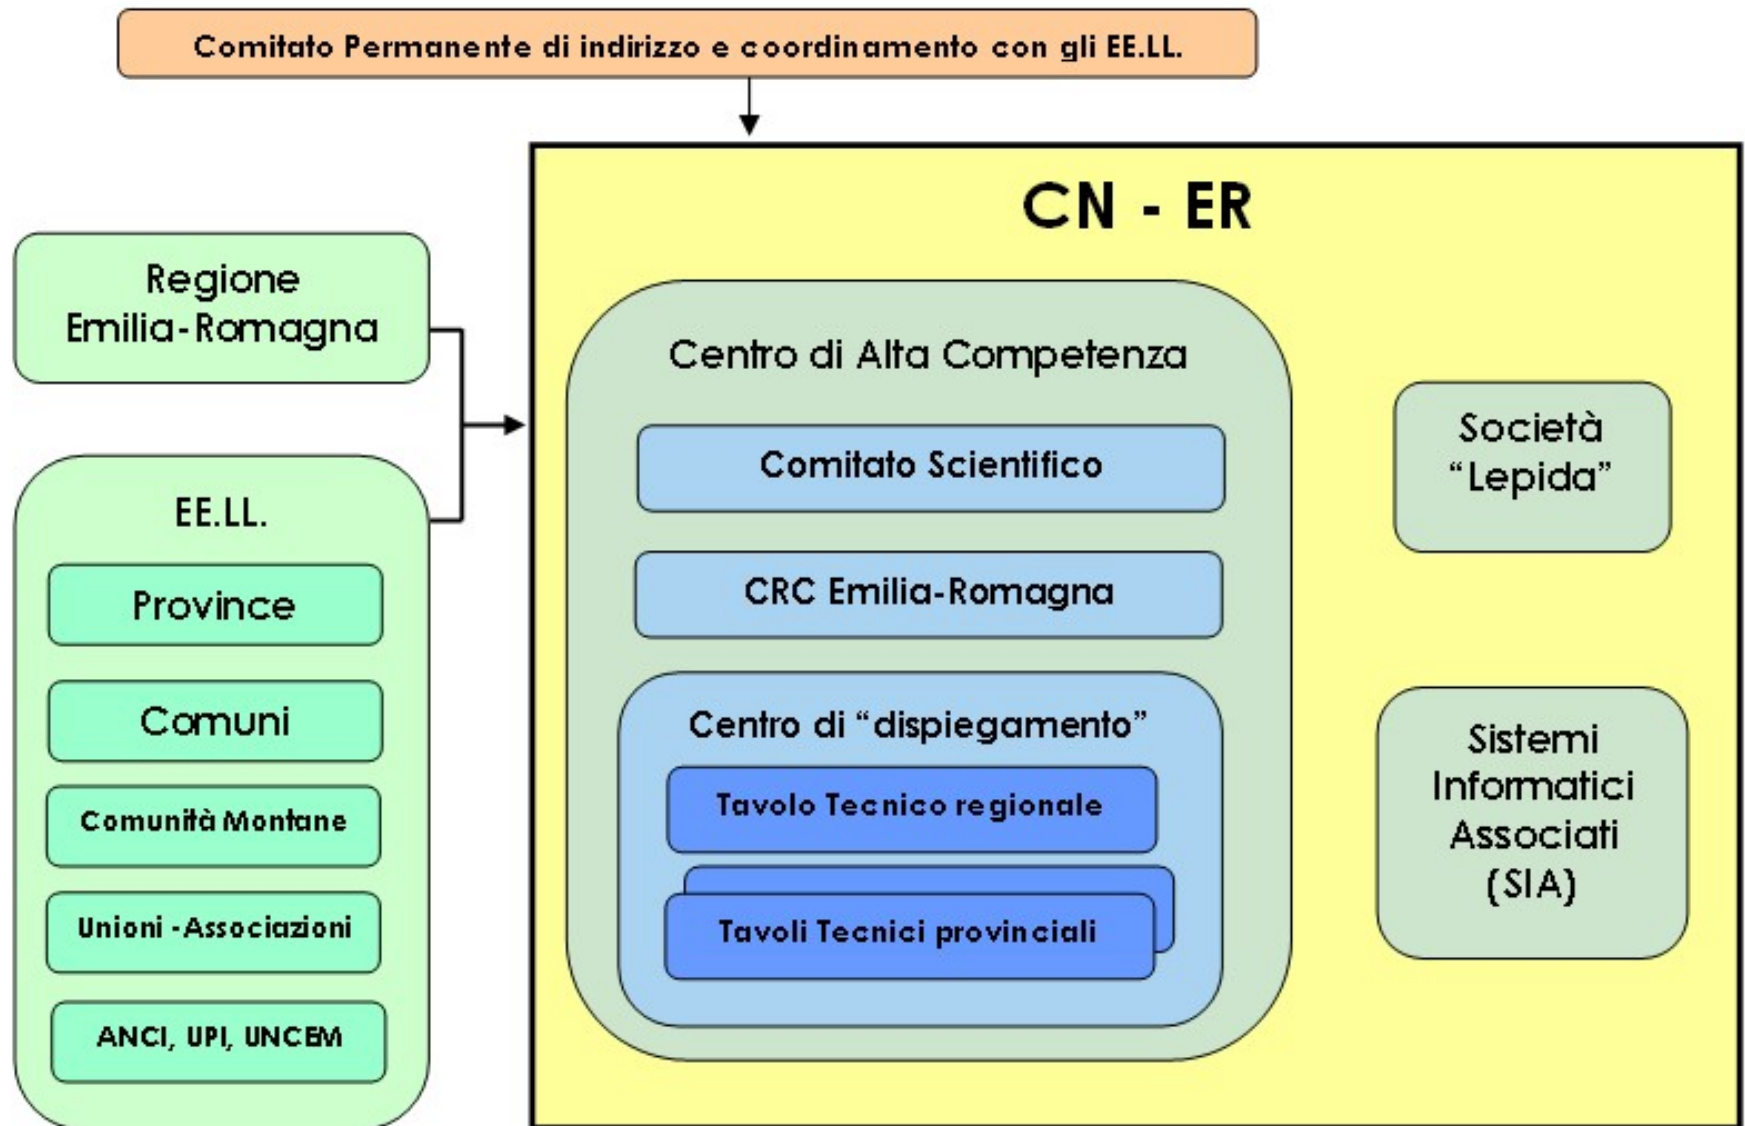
Comitato Permanente di indirizzo e coordinamento con gli EE.LL.

Regione Emilia-Romagna

EE.LL.

Province

Comuni

Comunità Montane

Unioni -Associazioni

ANCI, UPI, UNCEM

CN - ER

Centro di Alta Competenza

Comitato Scientifico

CRC Emilia-Romagna

Centro di "dispiegamento"

Tavolo Tecnico regionale

Tavoli Tecnici provinciali

Società "Lepida"

Sistemi Informatici Associati (SIA)